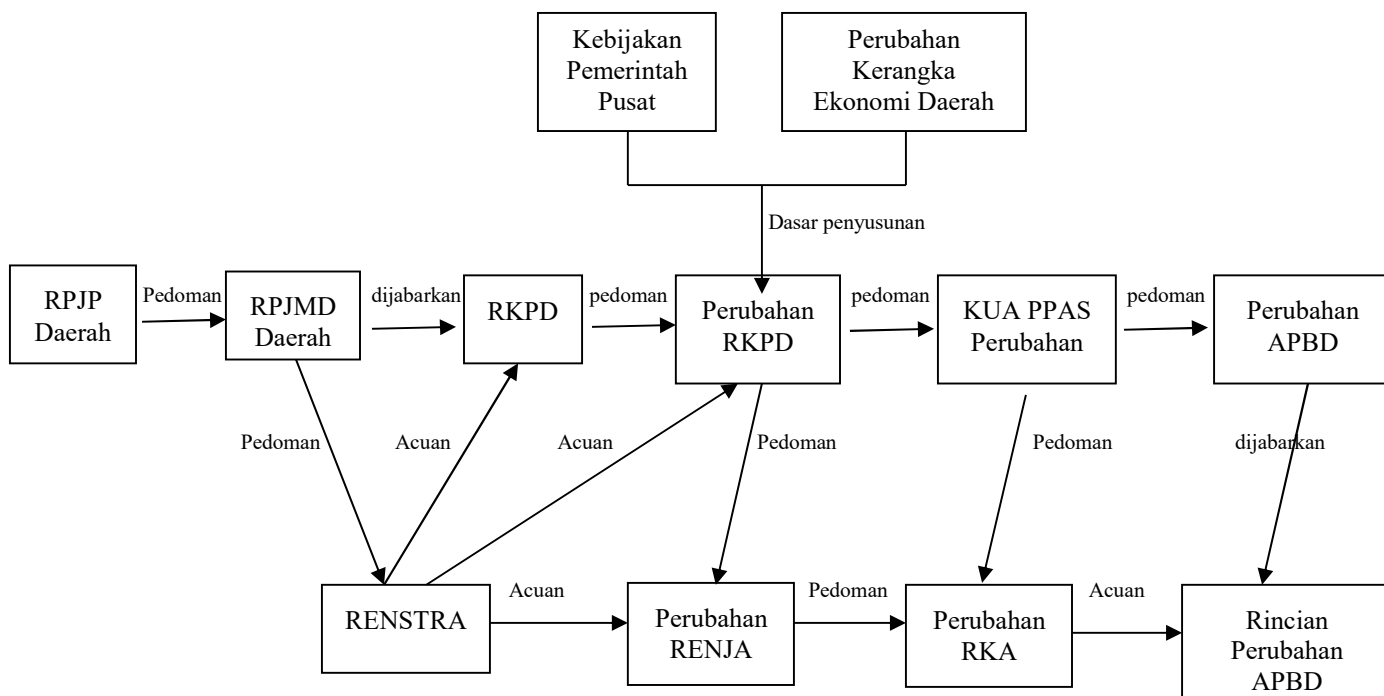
Kebijakan Pemerintah Pusat

Perubahan Kerangka Ekonomi Daerah

Dasar penyusunan

RPJP Daerah

Pedoman

RPJMD Daerah

dijabarkan

RKPD

pedoman

Perubahan RKPD

pedoman

KUA PPAS Perubahan

pedoman

Perubahan APBD

Pedoman

Acuan

Acuan

Pedoman

Pedoman

dijabarkan

RENSTRA

Acuan

Perubahan RENJA

Pedoman

Perubahan RKA

Acuan

Rincian Perubahan APBD